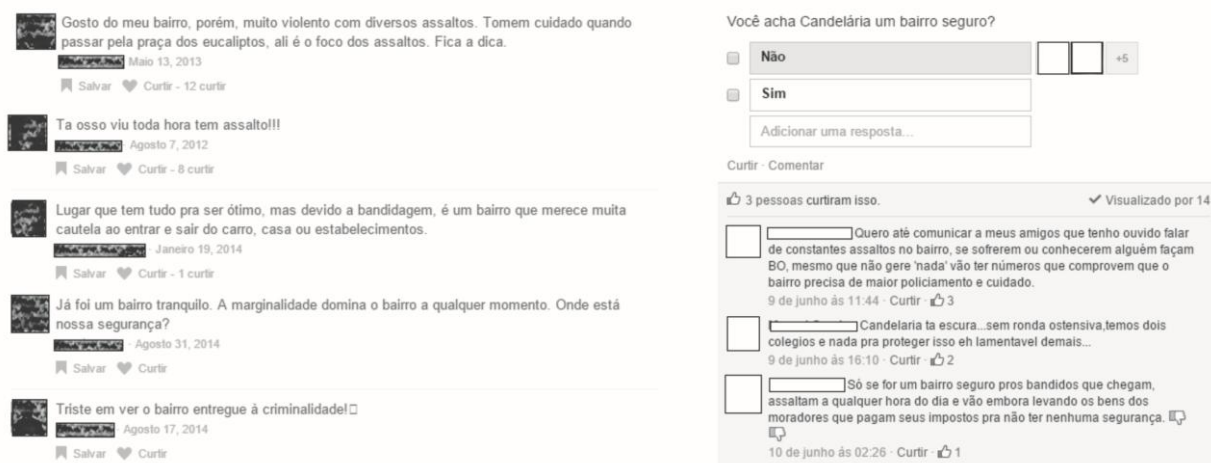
Gosto do meu bairro, porém, muito violento com diversos assaltos. Tomem cuidado quando passar pela praça dos eucaliptos, ali é o foco dos assaltos. Fica a dica.
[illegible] Maio 13, 2013
Salvar Curtir - 12 curtir

Ta osso viu toda hora tem assalto!!!
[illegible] Agosto 7, 2012
Salvar Curtir - 8 curtir

Lugar que tem tudo pra ser ótimo, mas devido a bandidagem, é um bairro que merece muita cautela ao entrar e sair do carro, casa ou estabelecimentos.
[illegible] Janeiro 19, 2014
Salvar Curtir - 1 curtir

Já foi um bairro tranquilo. A marginalidade domina o bairro a qualquer momento. Onde está nossa segurança?
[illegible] Agosto 31, 2014
Salvar Curtir

Triste em ver o bairro entregue à criminalidade!
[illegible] Agosto 17, 2014
Salvar Curtir

Você acha Candelária um bairro seguro?
Não +5
Sim
Adicionar uma resposta...
Curtir · Comentar
3 pessoas curtiram isso. Visualizado por 14

Quero atè comunicar a meus amigos que tenho ouvido falar de constantes assaltos no bairro, se sofrerem ou conhecerem alguèm façam BO, mesmo que não gere 'nada' vão ter números que comprovem que o bairro precisa de maior policiamento e cuidado.
9 de junho às 11:44 · Curtir · 3

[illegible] Candelaria ta escura...sem ronda ostensiva,temos dois colegios e nada pra proteger isso eh lamentavel demais...
9 de junho às 16:10 · Curtir · 2

Só se for um bairro seguro pros bandidos que chegam, assaltam a qualquer hora do dia e vão embora levando os bens dos moradores que pagam seus impostos pra não ter nenhuma segurança.
10 de junho às 02:26 · Curtir · 1